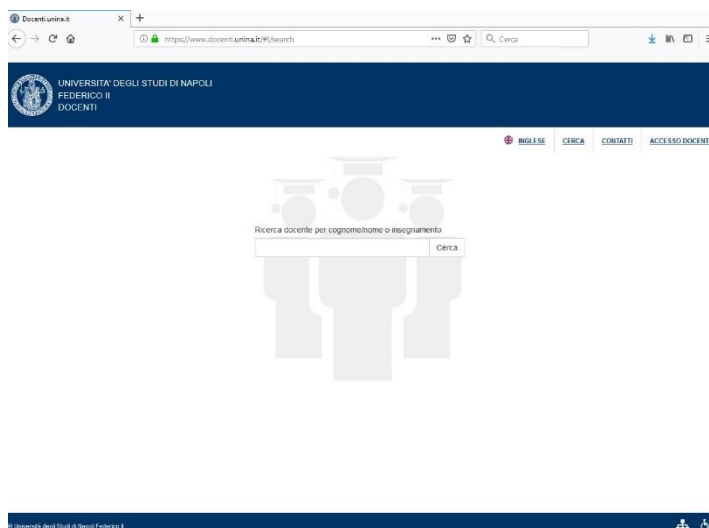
Docenti.unina.it
https://www.docenti.unina.it/#!/search
Cerca

UNIVERSITA' DEGLI STUDI DI NAPOLI
FEDERICO II
DOCENTI

INGLESE CERCA CONTATTI ACCESSO DOCENTI

Ricerca docente per cognome/nome o insegnamento
Cerca

© Università degli Studi di Napoli Federico II